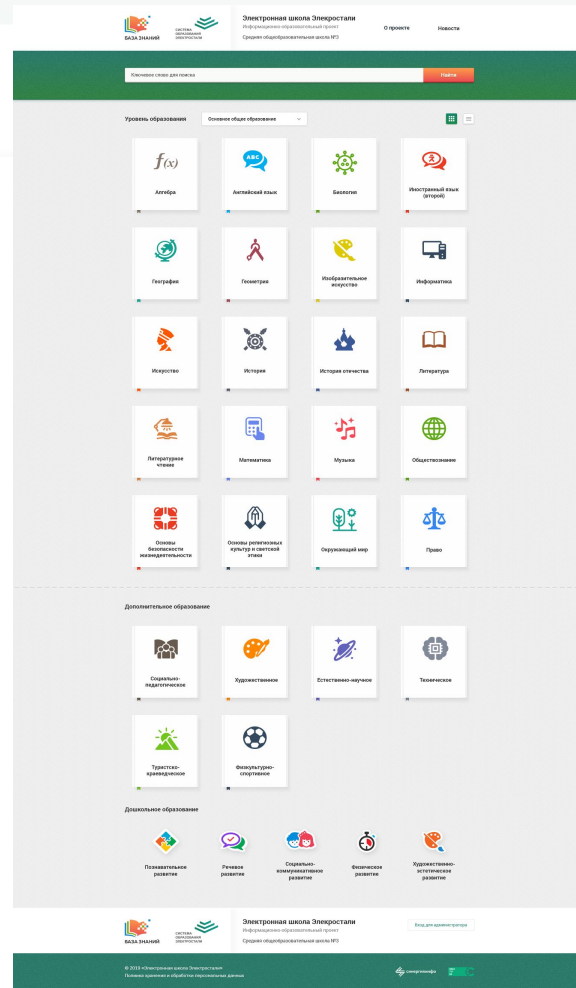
БАЗА ЗНАНИЙ

СИСТЕМА ОБРАЗОВАНИЯ ЭЛЕКТРОСТАЛИ

Электронная школа Элекростали
Информационно-образовательный проект
Средняя общеобразовательная школа №3

О проекте

Новости

Ключевое слово для поиска

Найти

Уровень образования

Основное общее образование

Алгебра

Английский язык

Биология

Иностранный язык (второй)

География

Геометрия

Изобразительное искусство

Информатика

Искусство

История

История отечества

Литература

Литературное чтение

Математика

Музыка

Обществознание

Основы безопасности жизнедеятельности

Основы религиозных культур и светской этики

Окружающий мир

Право

Дополнительное образование

Социально-педагогическое

Художественное

Естественно-научное

Техническое

Туристско-краеведческое

Физкультурно-спортивное

Дошкольное образование

Познавательное развитие

Речевое развитие

Социально-коммуникативное развитие

Физическое развитие

Художественно-эстетическое развитие

БАЗА ЗНАНИЙ

СИСТЕМА ОБРАЗОВАНИЯ ЭЛЕКТРОСТАЛИ

Электронная школа Элекростали
Информационно-образовательный проект
Средняя общеобразовательная школа №3

Вход для администратора

© 2019 «Электронная школа Электросталь»
Политика хранения и обработки персональных данных

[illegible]